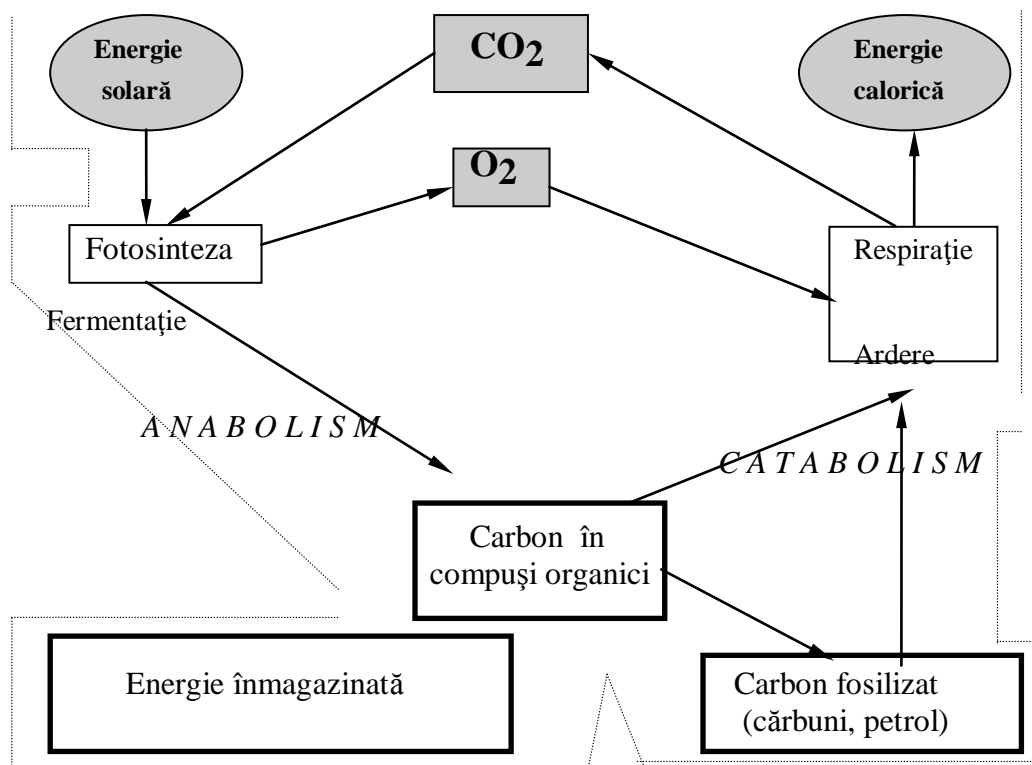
Energie solară

$CO_2$

Energie calorică

$O_2$

Fotosinteza

Respiraţie

Ardere

Fermentaţie

A N A B O L I S M

C A T A B O L I S M

Carbon în compuşi organici

Energie înmagazinată

Carbon fosilizat (cărbuni, petrol)